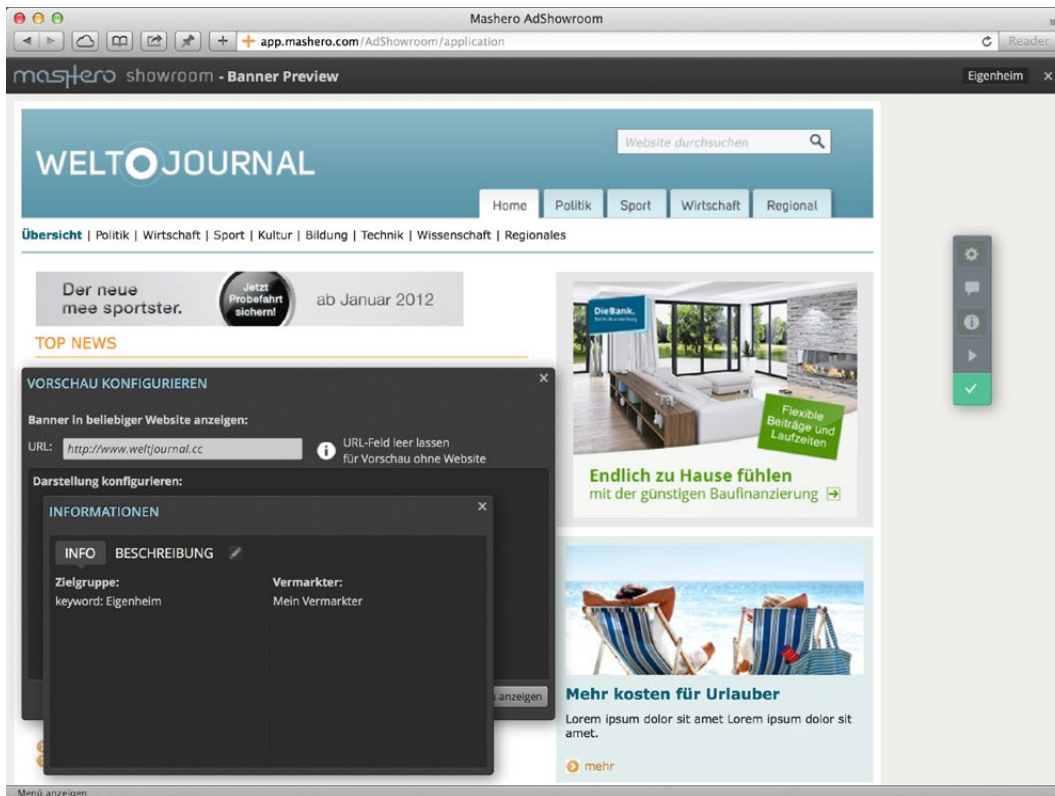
Mashero AdShowroom

app.mashero.com/AdShowroom/application

Reader

mashero showroom - Banner Preview

Eigenheim ×

WELTOJOURNAL

Website durchsuchen

Home | Politik | Sport | Wirtschaft | Regional

Übersicht | Politik | Wirtschaft | Sport | Kultur | Bildung | Technik | Wissenschaft | Regionales

Der neue mee sportster. Jetzt Probefahrt sichern! ab Januar 2012

TOP NEWS

DieBank.

Flexible Beiträge und Laufzeiten

Endlich zu Hause fühlen
mit der günstigen Baufinanzierung

VORSCHAU KONFIGURIEREN ×

Banner in beliebiger Website anzeigen:

URL: http://www.weltjournal.cc

URL-Feld leer lassen für Vorschau ohne Website

Darstellung konfigurieren:

INFORMATIONEN ×

INFO BESCHREIBUNG

Zielgruppe:
keyword: Eigenheim

Vermarkter:
Mein Vermarkter

anzeigen

Mehr kosten für Urlauber

Lorem ipsum dolor sit amet Lorem ipsum dolor sit amet.

mehr

Menü anzeigen